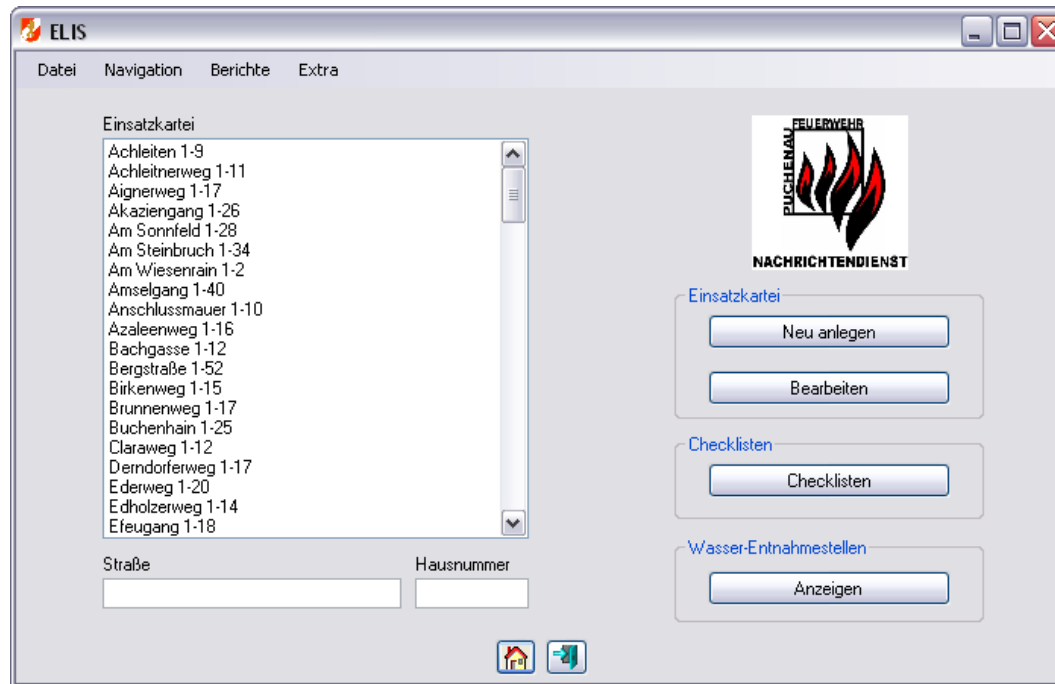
ELIS

Datei Navigation Berichte Extra

Einsatzkartei

Achleiten 1-9
Achleitnerweg 1-11
Aignerweg 1-17
Akaziengang 1-26
Am Sonnfeld 1-28
Am Steinbruch 1-34
Am Wiesenrain 1-2
Amselgang 1-40
Anschlussmauer 1-10
Azaleenweg 1-16
Bachgasse 1-12
Bergstraße 1-52
Birkenweg 1-15
Brunnenweg 1-17
Buchenhain 1-25
Claraweg 1-12
Derndorferweg 1-17
Ederweg 1-20
Edholzerweg 1-14
Efeugang 1-18

Straße

Hausnummer

FEUERWEHR
PUCHENAU
NACHRICHTENDIENST

Einsatzkartei
Neu anlegen
Bearbeiten

Checklisten
Checklisten

Wasser-Entnahmestellen
Anzeigen